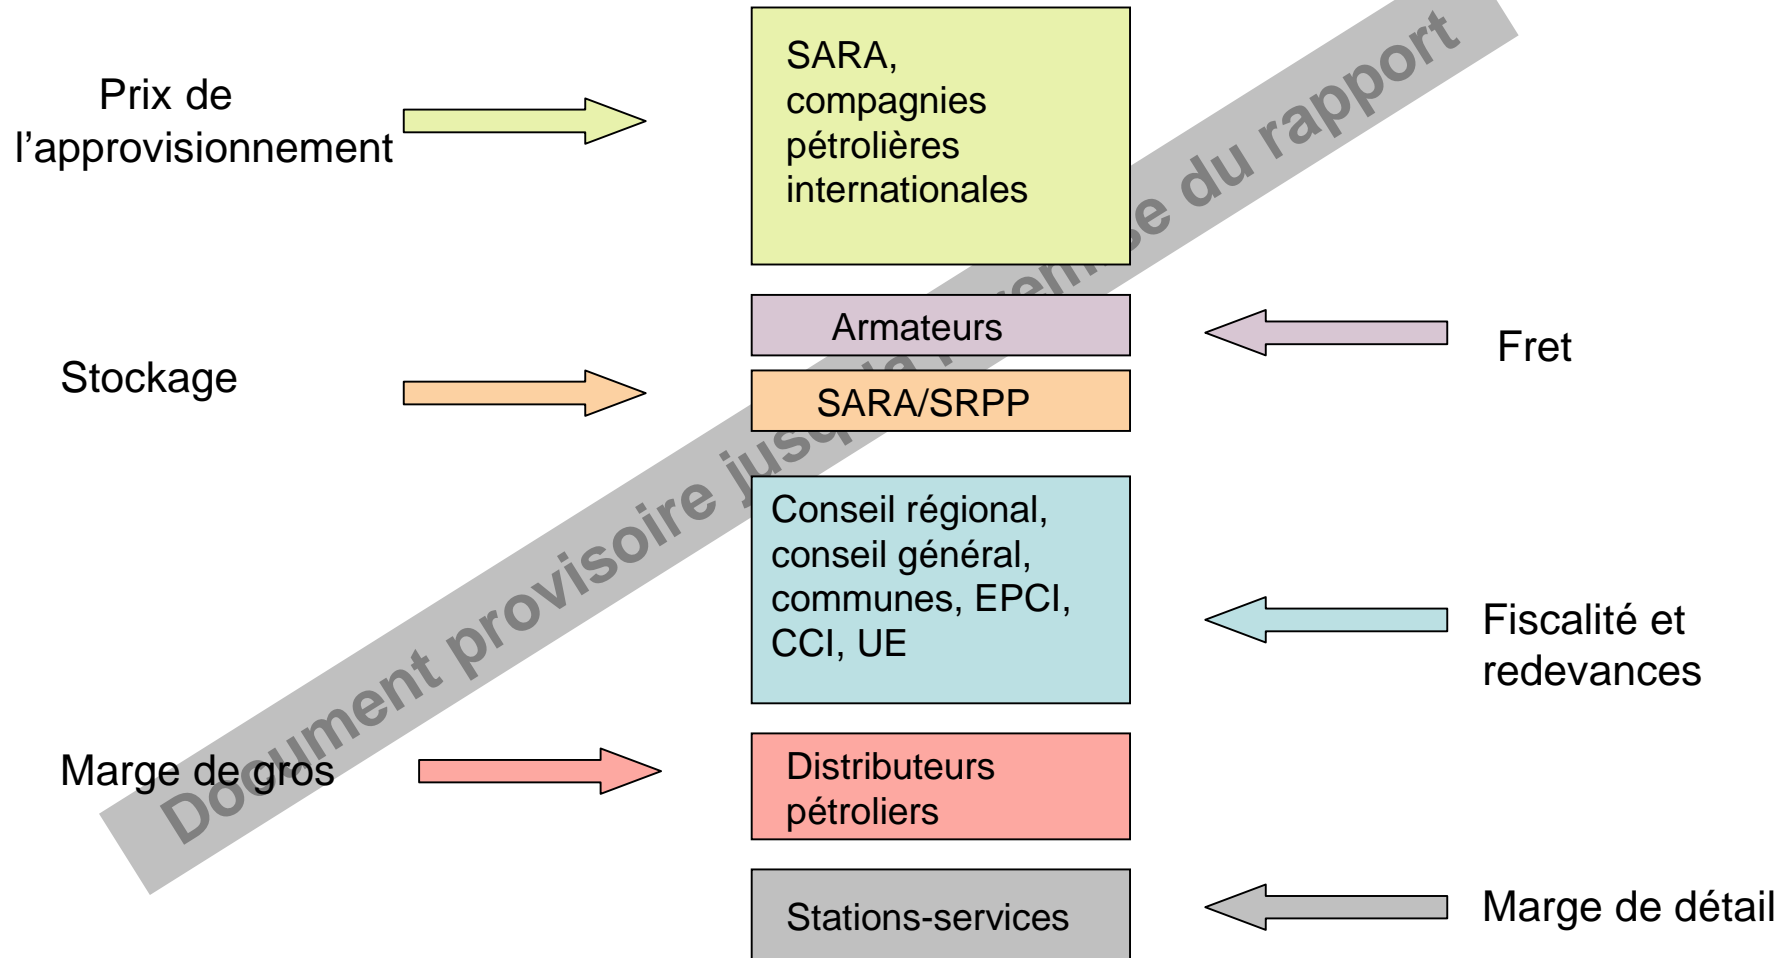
Prix de l'approvisionnement

SARA, compagnies pétrolières internationales

Armateurs

Fret

Stockage

SARA/SRPP

Conseil régional, conseil général, communes, EPCI, CCI, UE

Fiscalité et redevances

Marge de gros

Distributeurs pétroliers

Stations-services

Marge de détail

Document provisoire jusqu'à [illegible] du rapport